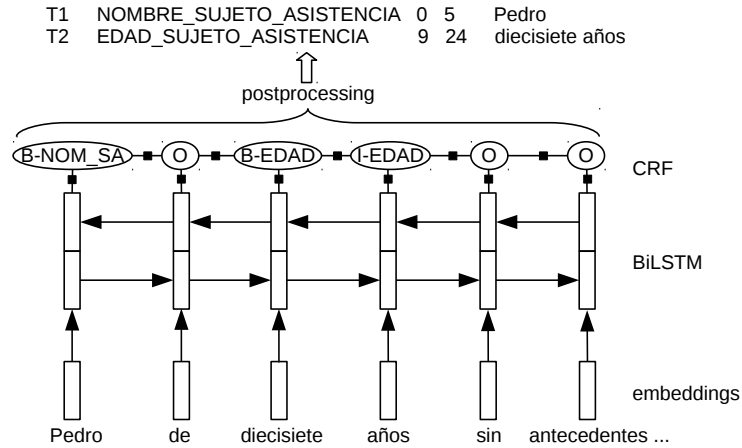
| T1 | NOMBRE_SUJETO_ASISTENCIA | 0 | 5 | Pedro |
|---|---|---|---|---|
| T2 | EDAD_SUJETO_ASISTENCIA | 9 | 24 | diecisiete años |

postprocessing

B-NOM_SA O B-EDAD I-EDAD O O

CRF

BiLSTM

embeddings

Pedro de diecisiete años sin antecedentes ...